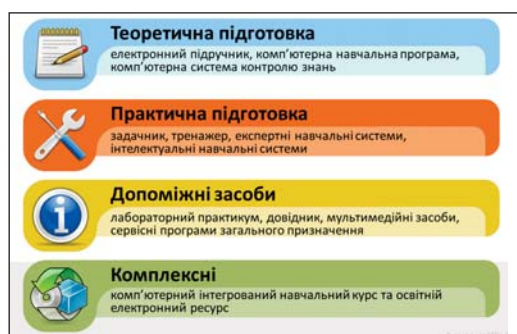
Теоретична підготовка
електронний підручник, комп'ютерна навчальна програма, комп'ютерна система контролю знань

Практична підготовка
задачник, тренажер, експертні навчальні системи, інтелектуальні навчальні системи

Допоміжні засоби
лабораторний практикум, довідник, мультимедійні засоби, сервісні програми загального призначення

Комплексні
комп'ютерний інтегрований навчальний курс та освітній електронний ресурс